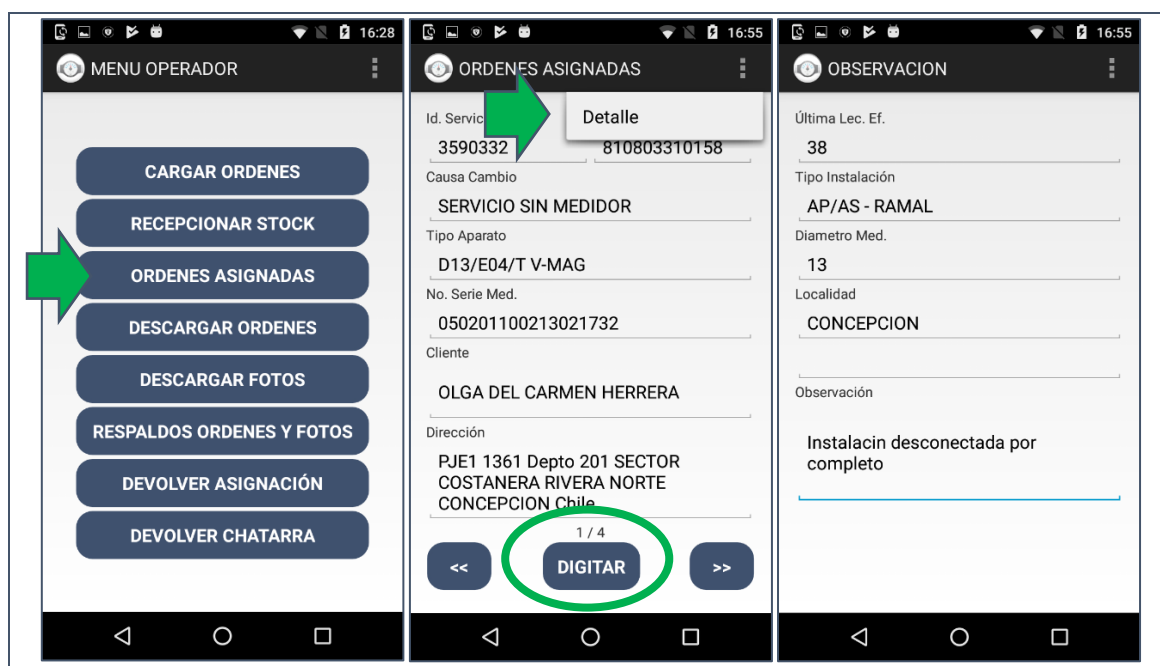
16:28
MENU OPERADOR

CARGAR ORDENES
RECEPCIONAR STOCK
ORDENES ASIGNADAS
DESCARGAR ORDENES
DESCARGAR FOTOS
RESPALDOS ORDENES Y FOTOS
DEVOLVER ASIGNACIÓN
DEVOLVER CHATARRA

16:55
ORDENES ASIGNADAS
Detalle
Id. Servic
3590332
810803310158
Causa Cambio
SERVICIO SIN MEDIDOR
Tipo Aparato
D13/E04/T V-MAG
No. Serie Med.
050201100213021732
Cliente
OLGA DEL CARMEN HERRERA
Dirección
PJE1 1361 Depto 201 SECTOR COSTANERA RIVERA NORTE CONCEPCION Chile
1 / 4
<<
DIGITAR
>>

16:55
OBSERVACION
Última Lec. Ef.
38
Tipo Instalación
AP/AS - RAMAL
Diametro Med.
13
Localidad
CONCEPCION
Observación
Instalacin desconectada por completo